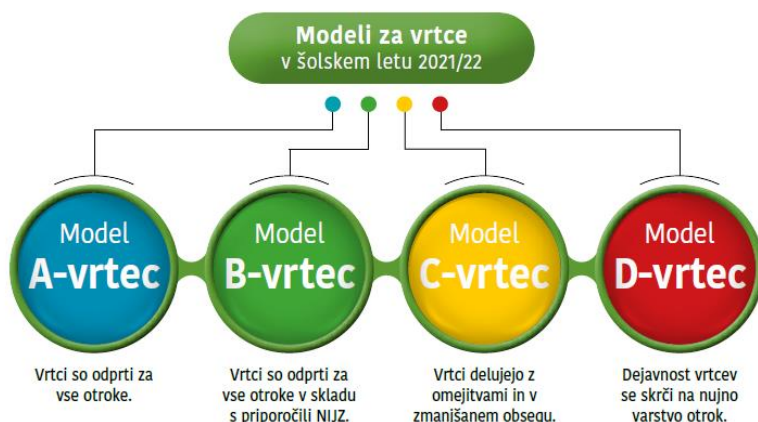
Modeli za vrtce
v šolskem letu 2021/22

Model
A-vrtec

Model
B-vrtec

Model
C-vrtec

Model
D-vrtec

Vrtci so odprti za vse otroke.

Vrtci so odprti za vse otroke v skladu s priporočili NIJZ.

Vrtci delujejo z omejitvami in v zmanjšanem obsegu.

Dejavnost vrtcev se skrči na nujno varstvo otrok.